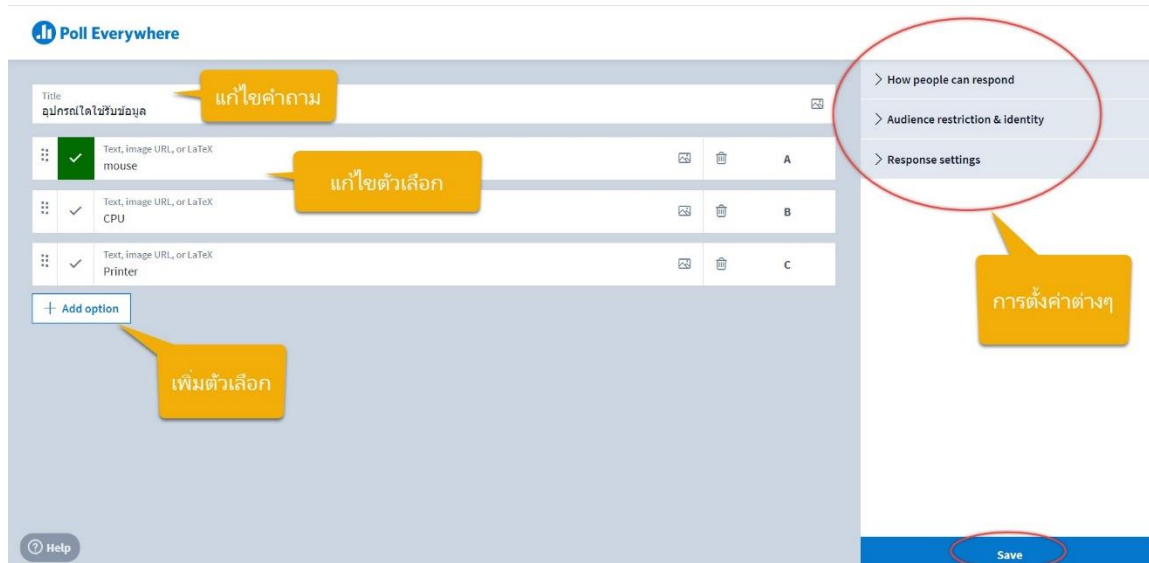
Poll Everywhere

Title
อุปกรณ์ใดใช้รับข้อมูล

แก้ไขคำถาม

Text, image URL, or LaTeX
mouse

A

แก้ไขตัวเลือก

Text, image URL, or LaTeX
CPU

B

Text, image URL, or LaTeX
Printer

C

+ Add option

เพิ่มตัวเลือก

> How people can respond

> Audience restriction & identity

> Response settings

การตั้งค่าต่างๆ

Help

Save